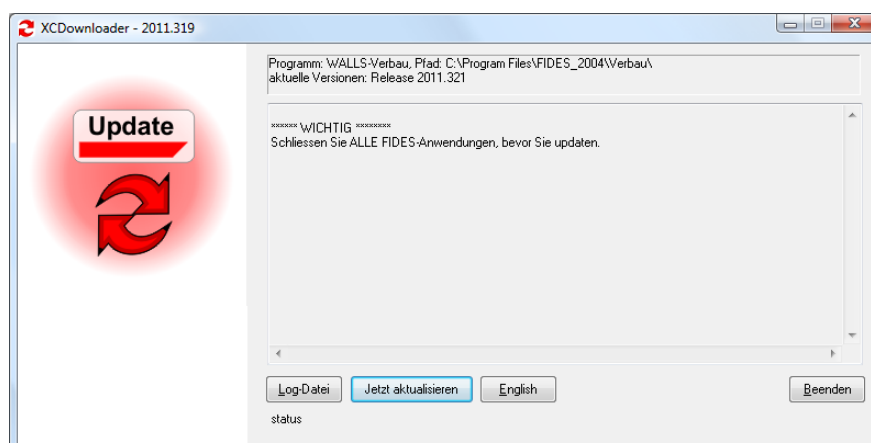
XCDownloader - 2011.319

Update

Programm: WALLS-Verbau, Pfad: C:\Program Files\FIDES_2004\Verbau\
aktuelle Versionen: Release 2011.321

****** WICHTIG ********
Schliessen Sie ALLE FIDES-Anwendungen, bevor Sie updaten.

Log-Datei
Jetzt aktualisieren
English
Beenden

status